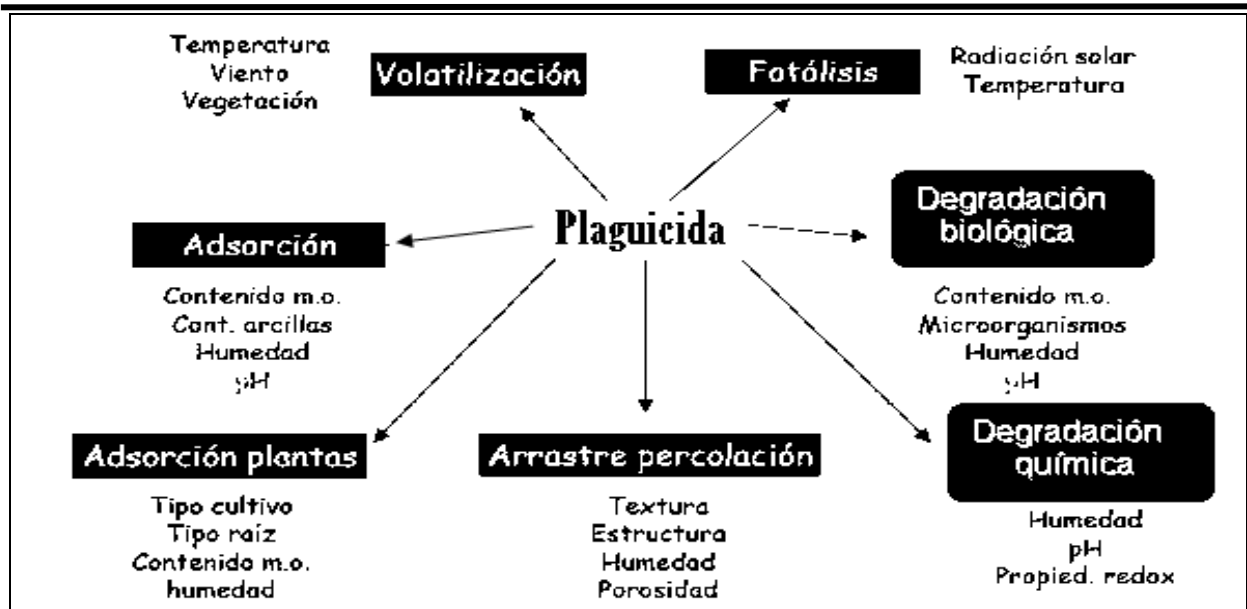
Temperatura
Viento
Vegetación

Volatilización

Fotólisis

Radiación solar
Temperatura

Plaguicida

Adsorción

Contenido m.o.
Cont. arcillas
Humedad
pH

Degradación biológica

Contenido m.o.
Microorganismos
Humedad
pH

Adsorción plantas

Tipo cultivo
Tipo raíz
Contenido m.o.
humedad

Arrastre percolación

Textura
Estructura
Humedad
Porosidad

Degradación química

Humedad
pH
Propied. redox